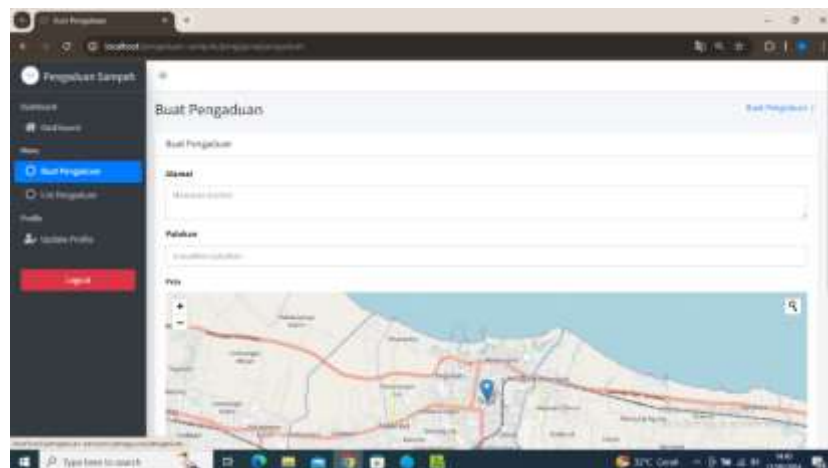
Buat Pengaduan

localhost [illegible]

Pengaduan Sampah

Dashboard

Dashboard

Menu

Buat Pengaduan

List Pengaduan

Profile

Update Profile

Logout

Buat Pengaduan

Buat Pengaduan /

Buat Pengaduan

Alamat

Masukan alamat

Keluhan

Masukkan keluhan

Peta

+

-

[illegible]

Type here to search

31°C Cerah